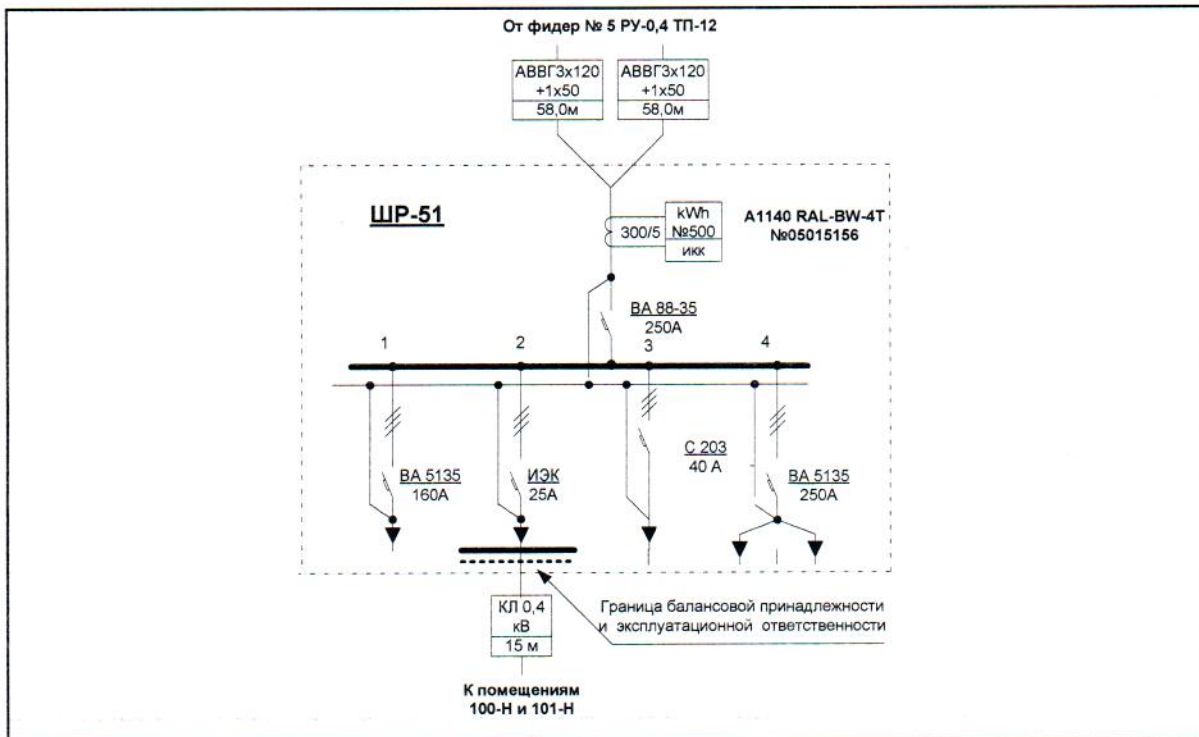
От фидер № 5 РУ-0,4 ТП-12

АВВГ3х120 +1х50
58,0м

АВВГ3х120 +1х50
58,0м

ШР-51

300/5

kWh
№500
икк

А1140 RAL-BW-4T
№05015156

ВА 88-35
250А

1

2

3

4

ВА 5135
160А

ИЭК
25А

С 203
40 А

ВА 5135
250А

КЛ 0,4 кВ
15 м

Граница балансовой принадлежности и эксплуатационной ответственности

К помещениям
100-Н и 101-Н